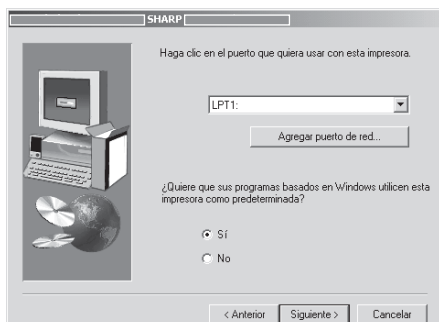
SHARP

Haga clic en el puerto que quiera usar con esta impresora.

LPT1:

Agregar puerto de red...

¿Quiere que sus programas basados en Windows utilicen esta impresora como predeterminada?

Sí

No

< Anterior

Siguiente >

Cancelar